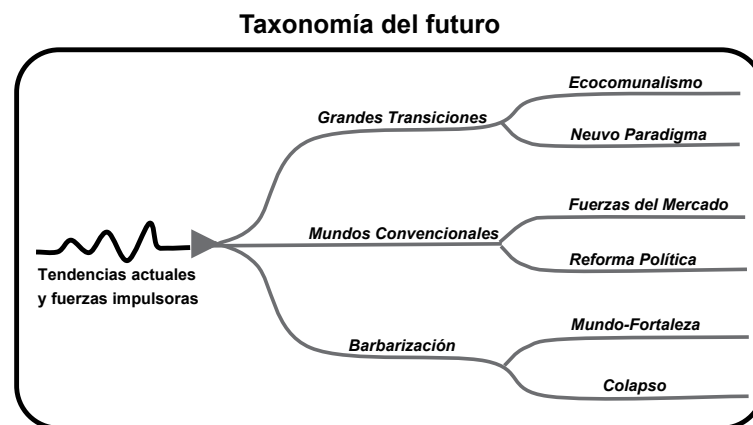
Taxonomía del futuro

Tendencias actuales y fuerzas impulsoras

Grandes Transiciones

Ecocomunalismo

Neuvo Paradigma

Mundos Convencionales

Fuerzas del Mercado

Reforma Política

Barbarización

Mundo-Fortaleza

Colapso